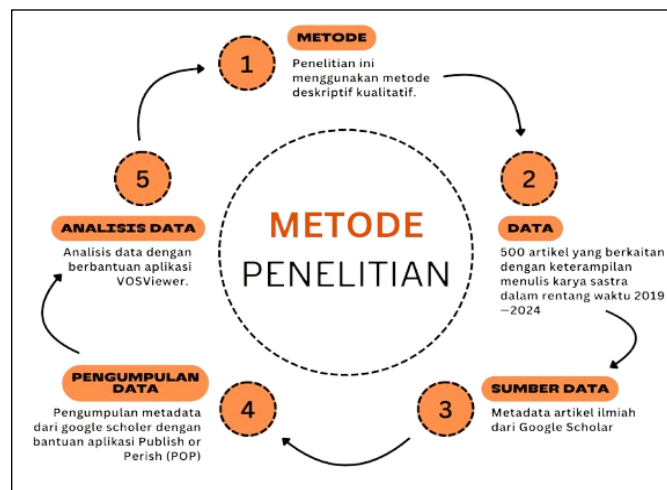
METODE
PENELITIAN

1
METODE
Penelitian ini menggunakan metode deskriptif kualitatif.

2
DATA
500 artikel yang berkaitan dengan keterampilan menulis karya sastra dalam rentang waktu 2019 —2024

3
SUMBER DATA
Metadata artikel ilmiah dari Google Scholar

4
PENGUMPULAN DATA
Pengumpulan metadata dari google scholer dengan bantuan aplikasi Publish or Perish (POP)

5
ANALISIS DATA
Analisis data dengan berbantuan aplikasi VOSViewer.